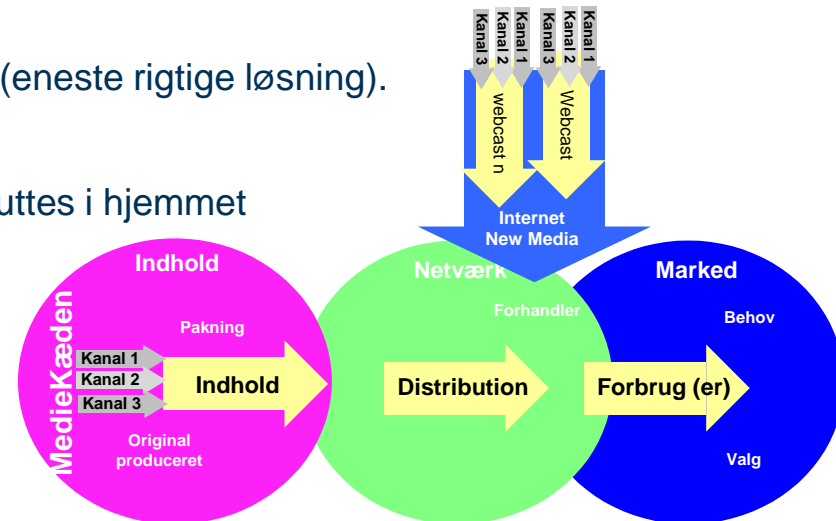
(eneste rigtige løsning).

uttes i hjemmet

Kanal 3
Kanal 2
Kanal 1
Kanal 3
Kanal 2
Kanal 1

webcast n

Webcast

Internet
New Media

Indhold

Netværk

Marked

MedieKæden

Pakning

Forhandler

Behov

Kanal 1
Kanal 2
Kanal 3

Indhold

Distribution

Forbrug (er)

Original
produceret

Valg